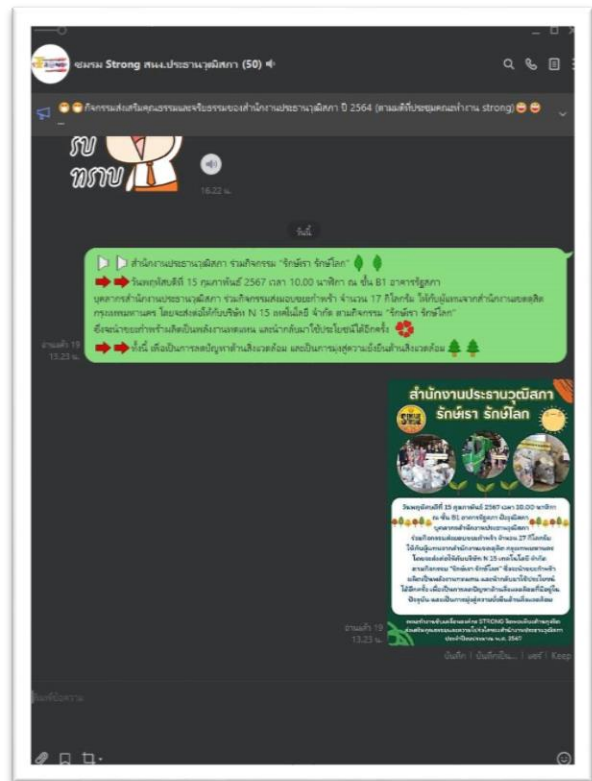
ชมรม Strong สนง.ประธานวุฒิสภา (50)

กิจกรรมส่งเสริมคุณธรรมและจริยธรรมของสำนักงานประธานวุฒิสภา ปี 2564 (ตามมติที่ประชุมคณะทำงาน strong)

รับทราบ

16.22 น.

วันนี้

สำนักงานประธานวุฒิสภา ร่วมกิจกรรม "รักษ์เรา รักษ์โลก"

วันพฤหัสบดีที่ 15 กุมภาพันธ์ 2567 เวลา 10.00 นาฬิกา ณ ชั้น B1 อาคารรัฐสภา บุคลากรสำนักงานประธานวุฒิสภา ร่วมกิจกรรมส่งมอบขยะกำพร้า จำนวน 17 กิโลกรัม ให้กับผู้แทนจากสำนักงานเขตดุสิต กรุงเทพมหานคร โดยจะส่งต่อให้กับบริษัท N 15 เทคโนโลยี จำกัด ตามกิจกรรม "รักษ์เรา รักษ์โลก" ซึ่งจะนำขยะกำพร้าผลิตเป็นเชื้อเพลิงพลังงานทดแทน และนำกลับมาใช้ประโยชน์ได้อีกครั้ง

ทั้งนี้ เพื่อเป็นการลดปัญหาด้านสิ่งแวดล้อม และเป็นการมุ่งสู่ความยั่งยืนด้านสิ่งแวดล้อม

อ่านแล้ว 19
13.23 น.

สำนักงานประธานวุฒิสภา
รักษ์เรา รักษ์โลก

วันพฤหัสบดีที่ 15 กุมภาพันธ์ 2567 เวลา 10.00 นาฬิกา ณ ชั้น B1 อาคารรัฐสภา บุคลากรสำนักงานประธานวุฒิสภา ร่วมกิจกรรมส่งมอบขยะกำพร้า จำนวน 17 กิโลกรัม ให้กับผู้แทนจากสำนักงานเขตดุสิต กรุงเทพมหานคร โดยจะส่งต่อให้กับบริษัท N 15 เทคโนโลยี จำกัด ตามกิจกรรม "รักษ์เรา รักษ์โลก" ซึ่งจะนำขยะกำพร้าผลิตเป็นเชื้อเพลิงพลังงานทดแทน และนำกลับมาใช้ประโยชน์ได้อีกครั้ง เพื่อเป็นการลดปัญหาด้านสิ่งแวดล้อมที่อยู่ใน ปัจจุบัน และเป็นการมุ่งสู่ความยั่งยืนด้านสิ่งแวดล้อม

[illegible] STRONG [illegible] ประจำปีงบประมาณ พ.ศ. 2567

อ่านแล้ว 19
13.23 น.

บันทึก | บันทึกเป็น... | แชร์ | Keep

ป้อนข้อความ